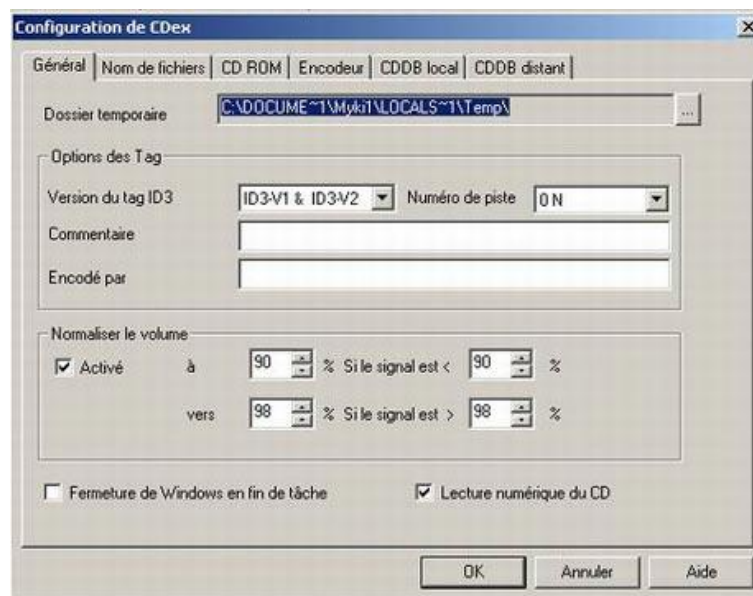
Configuration de CDex

Général | Nom de fichiers | CD ROM | Encodeur | CDDB local | CDDB distant

Dossier temporaire C:\DOCUME~1\Myki1\LOCALS~1\Temp\ ...

Options des Tag

Version du tag ID3 ID3-V1 & ID3-V2 Numéro de piste 0 N

Commentaire

Encodé par

Normaliser le volume

Activé à 90 % Si le signal est < 90 %

vers 98 % Si le signal est > 98 %

Fermeture de Windows en fin de tâche

Lecture numérique du CD

OK Annuler Aide